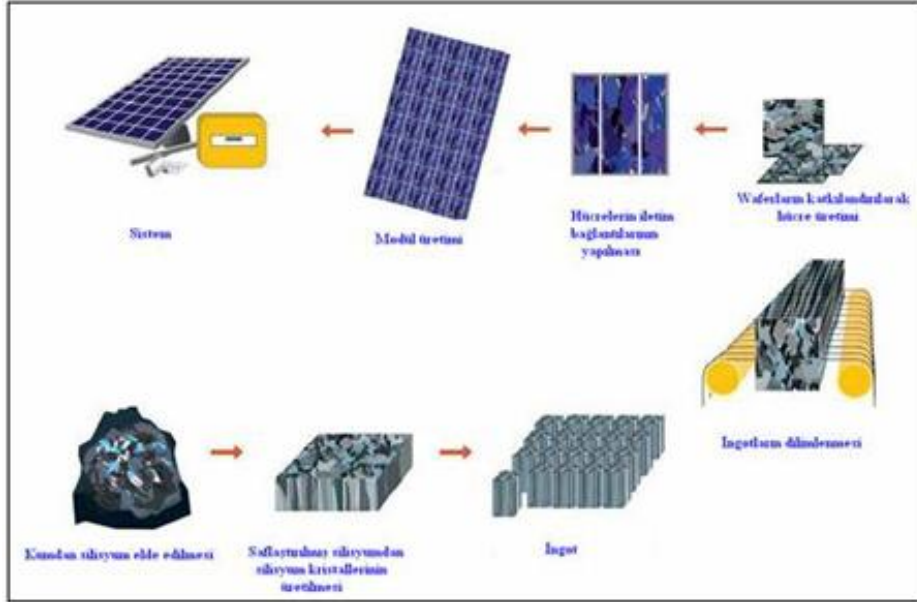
Sistem

Modül üretimi

Hücrelerin iletim bağlantılarının yapılması

Waferların katkılandırılarak hücre üretimi

Ingotların dilimlenmesi

Kumdan silisyum elde edilmesi

Saflaştırılmış silisyumdan silisyum kristallerinin üretilmesi

İngot